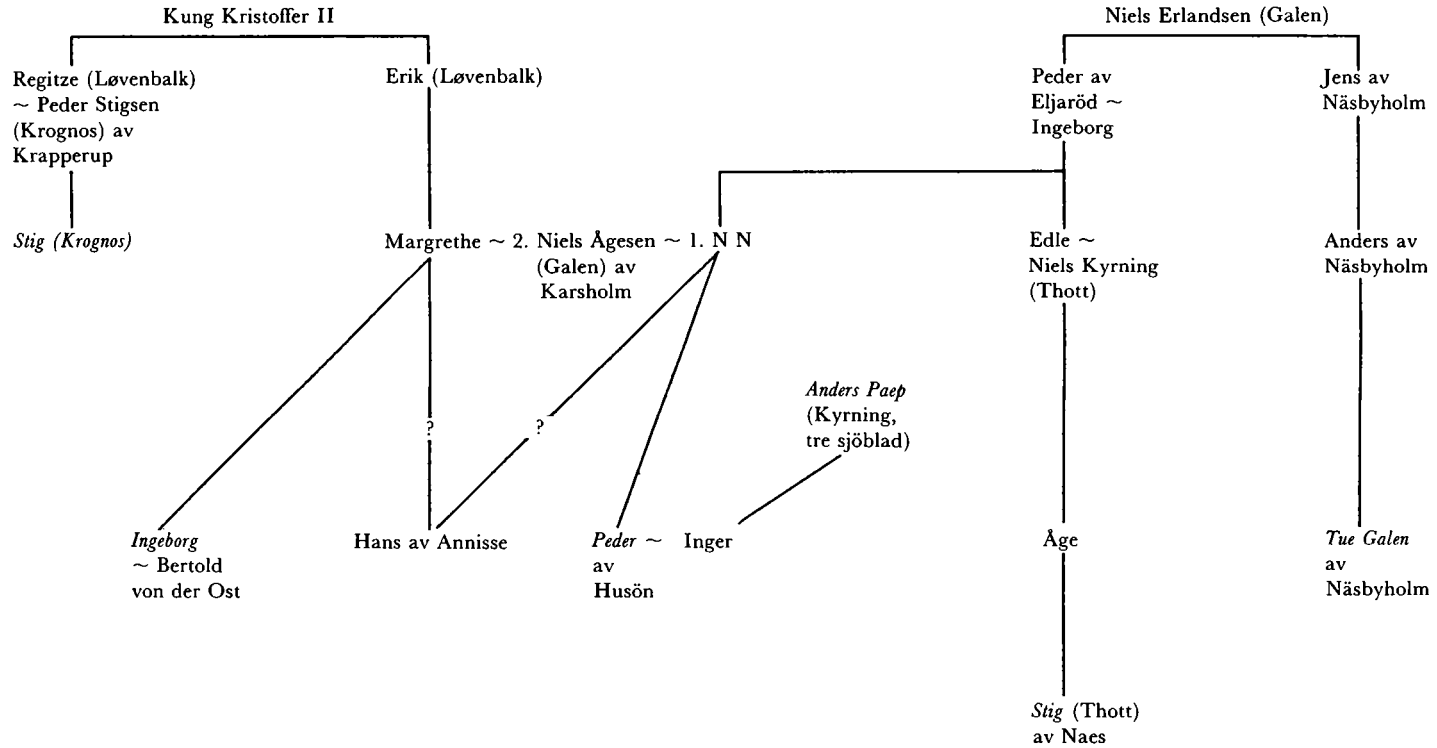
Kung Kristoffer II

Regitze (Løvenbalk) ~ Peder Stigsen (Krognos) av Krapperup

Erik (Løvenbalk)

Niels Erlandsen (Galen)

Peder av Eljaröd ~ Ingeborg

Jens av Näsbyholm

Stig (Krognos)

Margrethe ~ 2. Niels Ågesen ~ 1. N N (Galen) av Karsholm

Edle ~ Niels Kyrning (Thott)

Anders av Näsbyholm

?

?

Anders Paep (Kyrning, tre sjöblad)

Ingeborg ~ Bertold von der Ost

Hans av Annisse

Peder ~ av Husön

Inger

Åge

Tue Galen av Näsbyholm

Stig (Thott) av Naes